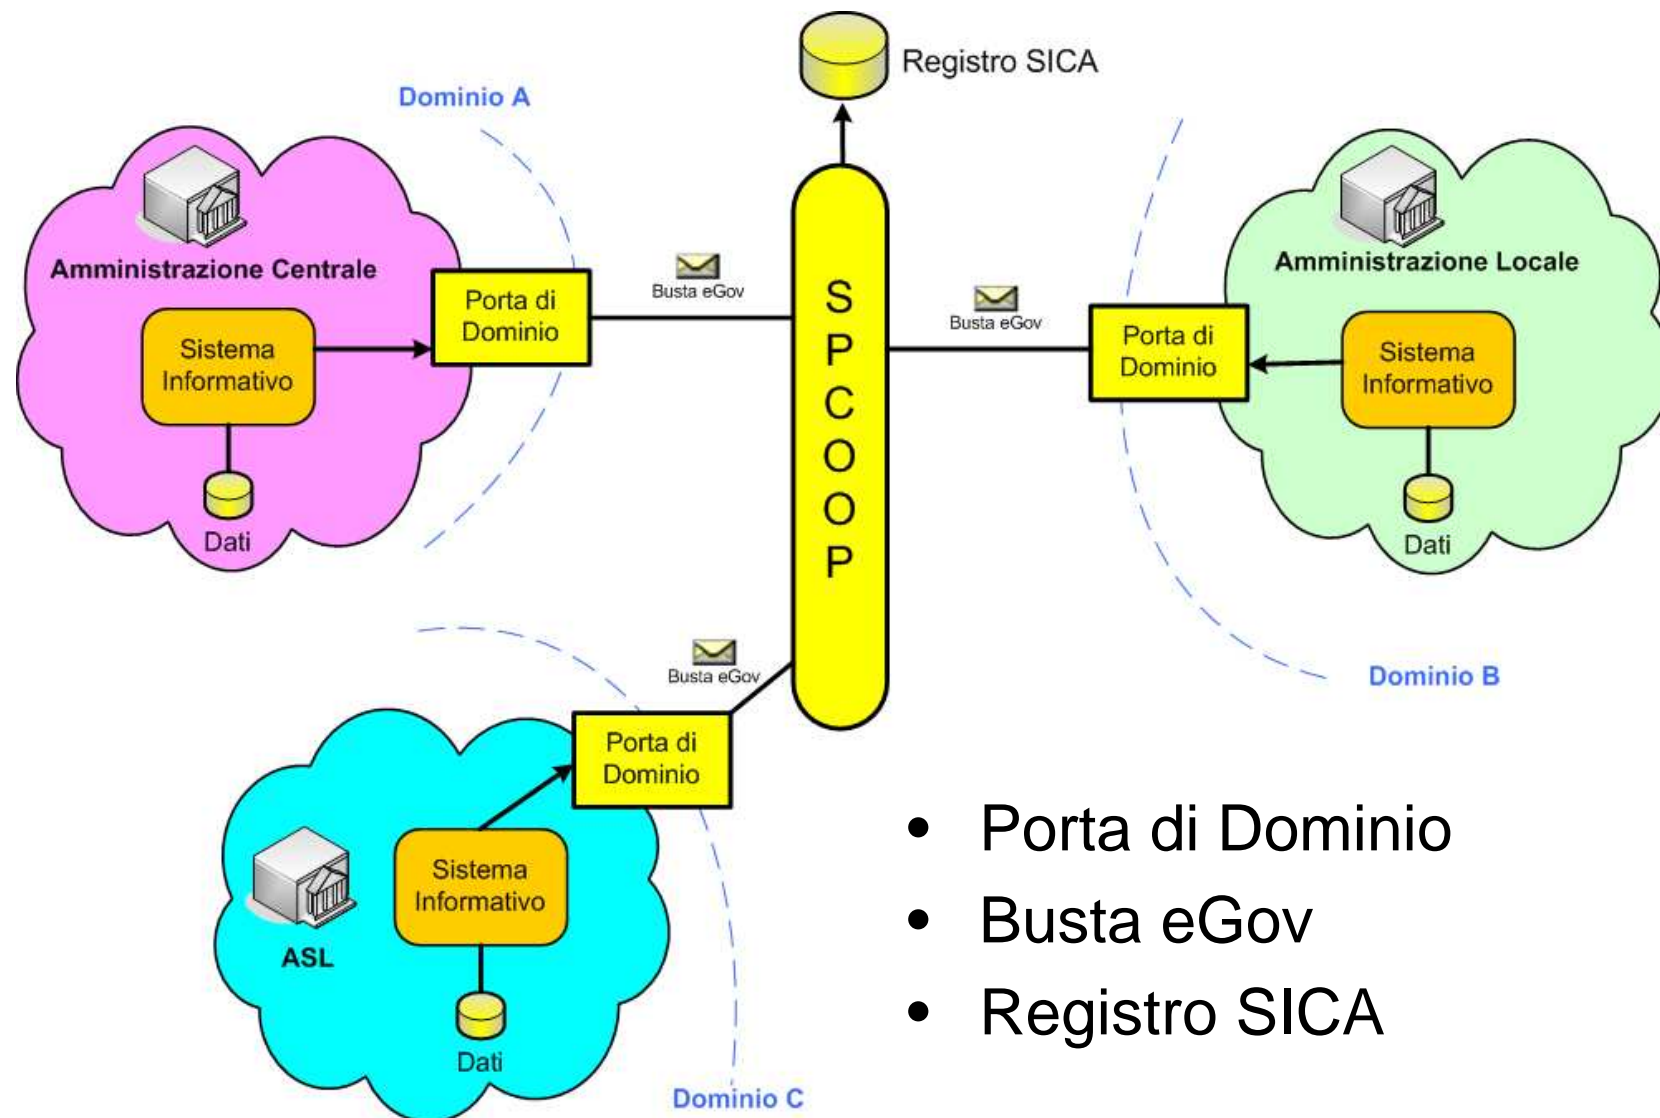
Registro SICA

Dominio A

Amministrazione Centrale

Sistema Informativo

Dati

Porta di Dominio

Busta eGov

SPCOOP

Busta eGov

Porta di Dominio

Amministrazione Locale

Sistema Informativo

Dati

Dominio B

Busta eGov

Porta di Dominio

Sistema Informativo

ASL

Dati

Dominio C

• Porta di Dominio
• Busta eGov
• Registro SICA